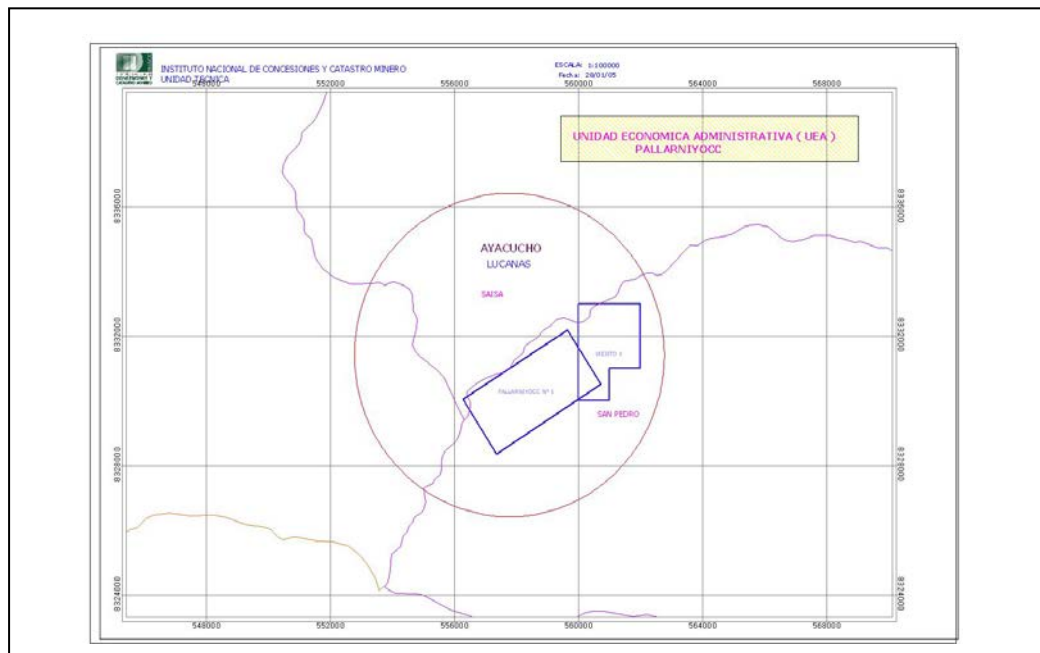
INSTITUTO NACIONAL DE CONCESIONES Y CATASTRO MINERO
UNIDAD TECNICA

ESCALA: 1:100000
Fecha: 28/01/05

548000
552000
556000
560000
564000
568000

UNIDAD ECONOMICA ADMINISTRATIVA ( UEA )
PALLARNIYOCC

8336000
8332000
8328000
8324000

AYACUCHO
LUCANAS
SAISA

PALLARNIYOCC Nº 1
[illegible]
SAN PEDRO

548000
552000
556000
560000
564000
568000